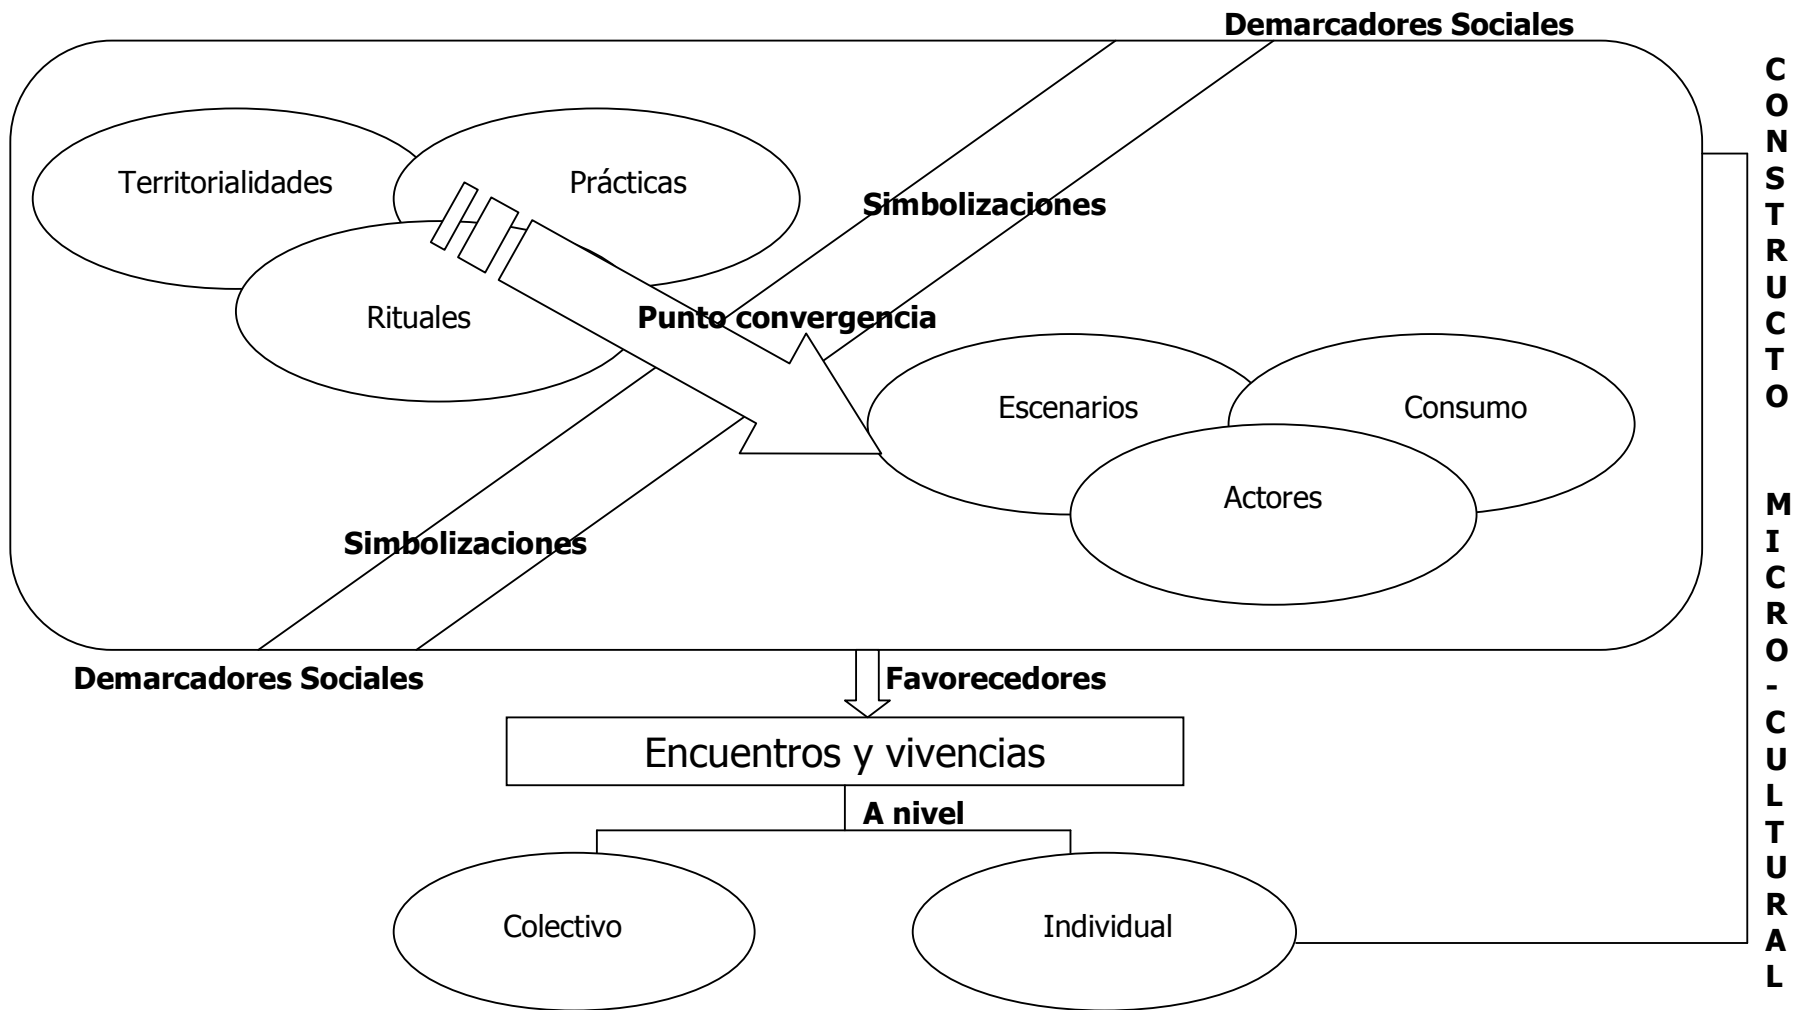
Demarcadores Sociales

CONSTRUCTO MICRO-CULTURAL

Territorialidades

Prácticas

Rituales

Simbolizaciones

Punto convergencia

Escenarios

Consumo

Actores

Simbolizaciones

Demarcadores Sociales

Favorecedores

Encuentros y vivencias

A nivel

Colectivo

Individual